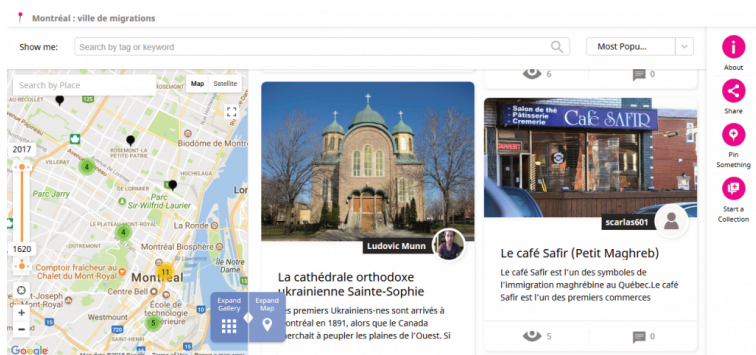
Montréal : ville de migrations

Show me: Search by tag or keyword

Most Popu...

About

Share

Pin Something

Start a Collection

Search by Place

Map Satellite

2017

1620

Biodôme de Montréal

ROSEMONT-LA PETITE-PATRIE

VILLERAY

Parc Jarry

LE PLATEAU-MONT-ROYAL

Montréal Biosphère

LA PETITE-PATRIE

La Ronde

Comptoir fraîcheur au Mont-Royal

Montréal

École de technologie supérieure

4

4

11

5

Expand Gallery

Expand Map

Google

6

0

Ludovic Munn

La cathédrale orthodoxe ukrainienne Sainte-Sophie

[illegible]es premiers Ukrainiens-nes sont arrivés à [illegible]ontréal en 1891, alors que le Canada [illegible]herchait à peupler les plaines de l'Ouest. Si

Salon de thé Pâtisserie Cremerie

CaFé SAFIR

scarlas601

Le café Safir (Petit Maghreb)

Le café Safir est l'un des symboles de l'immigration maghrébine au Québec.Le café Safir est l'un des premiers commerces

5

0